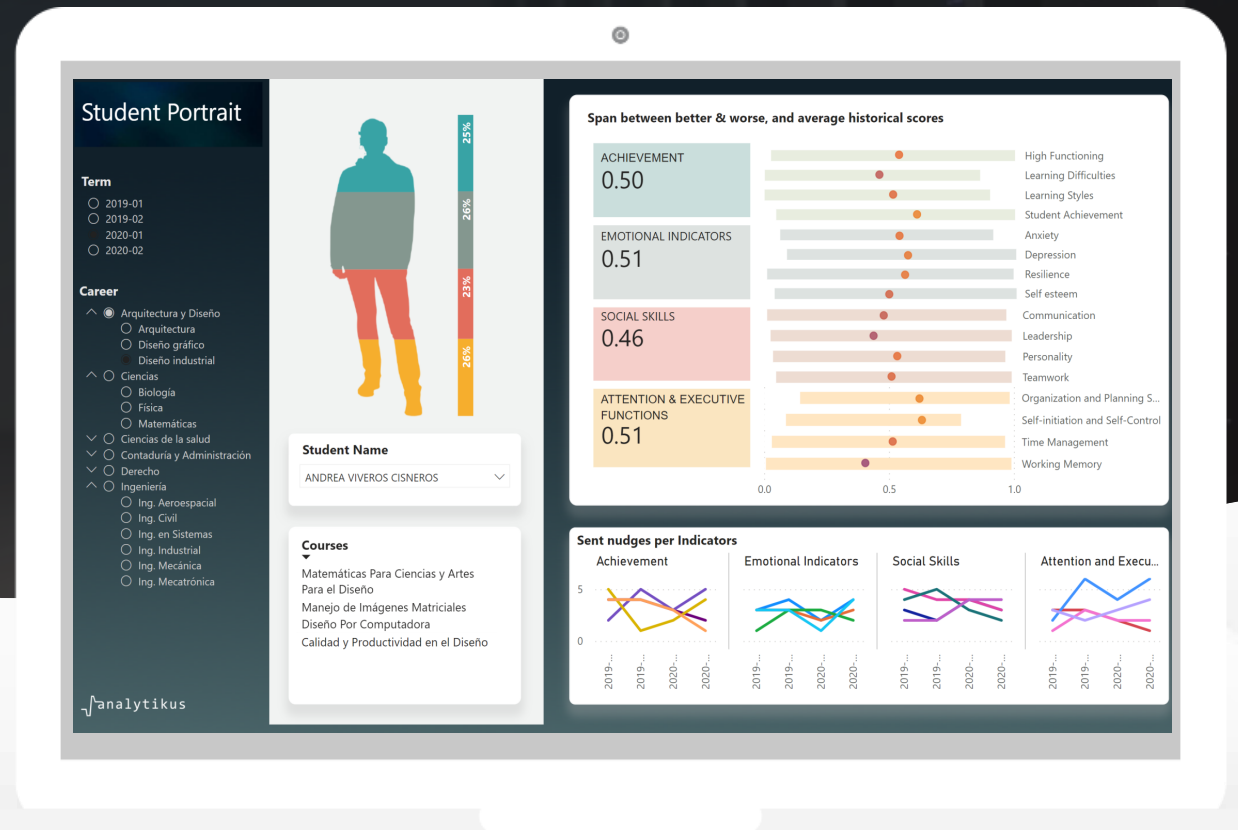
Student Portrait

Term
2019-01
2019-02
2020-01
2020-02

Career
Arquitectura y Diseño
Arquitectura
Diseño gráfico
Diseño industrial
Ciencias
Biología
Física
Matemáticas
Ciencias de la salud
Contaduría y Administración
Derecho
Ingeniería
Ing. Aeroespacial
Ing. Civil
Ing. en Sistemas
Ing. Industrial
Ing. Mecánica
Ing. Mecatrónica

analytikus

25%
26%
23%
26%

Student Name
ANDREA VIVEROS CISNEROS

Courses
Matemáticas Para Ciencias y Artes Para el Diseño
Manejo de Imágenes Matriciales
Diseño Por Computadora
Calidad y Productividad en el Diseño

Span between better & worse, and average historical scores

ACHIEVEMENT
0.50

EMOTIONAL INDICATORS
0.51

SOCIAL SKILLS
0.46

ATTENTION & EXECUTIVE FUNCTIONS
0.51

High Functioning
Learning Difficulties
Learning Styles
Student Achievement
Anxiety
Depression
Resilience
Self esteem
Communication
Leadership
Personality
Teamwork
Organization and Planning S...
Self-initiation and Self-Control
Time Management
Working Memory

0.0
0.5
1.0

Sent nudges per Indicators

Achievement
Emotional Indicators
Social Skills
Attention and Execu...

5
0

2019-...
2019-...
2020-...
2020-...
2019-...
2019-...
2020-...
2020-...
2019-...
2019-...
2020-...
2020-...
2019-...
2019-...
2020-...
2020-...